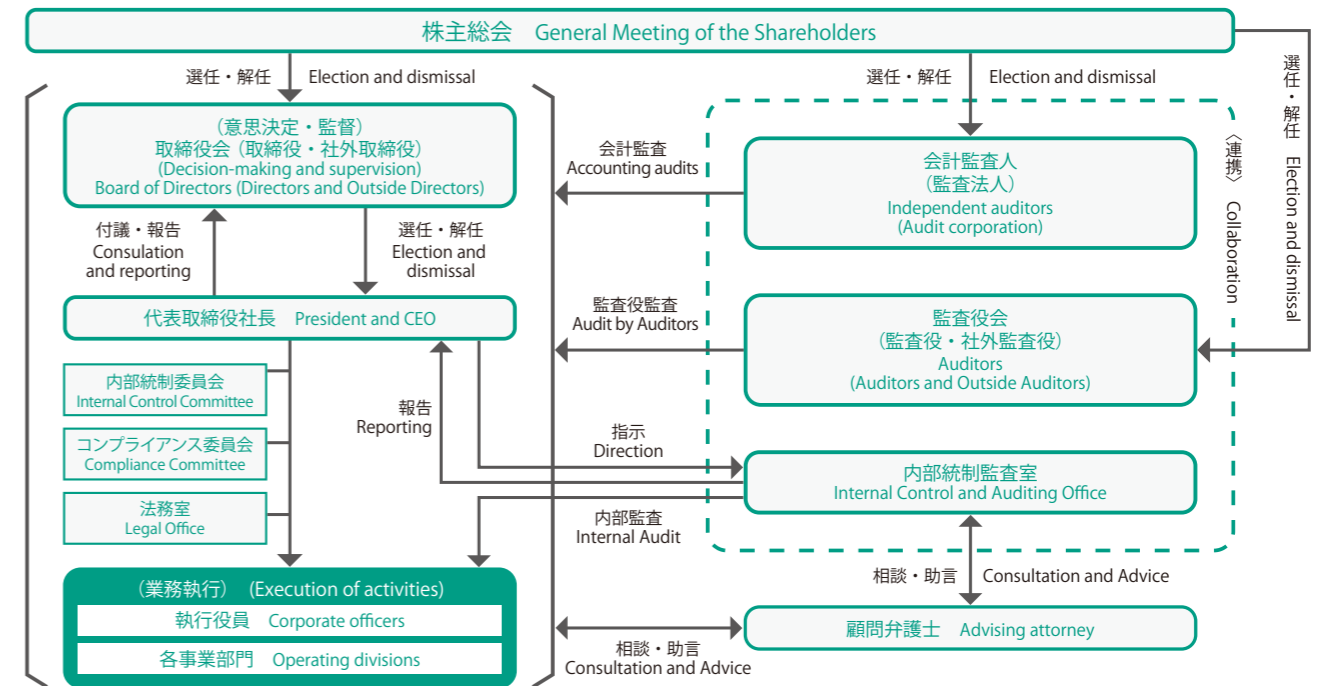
株主総会　General Meeting of the Shareholders

選任・解任　Election and dismissal

選任・解任　Election and dismissal

選任・解任　Election and dismissal

（意思決定・監督）
取締役会（取締役・社外取締役）
(Decision-making and supervision)
Board of Directors (Directors and Outside Directors)

付議・報告
Consulation and reporting

選任・解任
Election and dismissal

代表取締役社長　President and CEO

内部統制委員会
Internal Control Committee

コンプライアンス委員会
Compliance Committee

法務室
Legal Office

（業務執行）（Execution of activities)
執行役員　Corporate officers
各事業部門　Operating divisions

会計監査
Accounting audits

監査役監査
Audit by Auditors

報告
Reporting

指示
Direction

内部監査
Internal Audit

相談・助言
Consultation and Advice

会計監査人
（監査法人）
Independent auditors
(Audit corporation)

〈連携〉 Collaboration

監査役会
（監査役・社外監査役）
Auditors
(Auditors and Outside Auditors)

内部統制監査室
Internal Control and Auditing Office

相談・助言　Consultation and Advice

顧問弁護士　Advising attorney